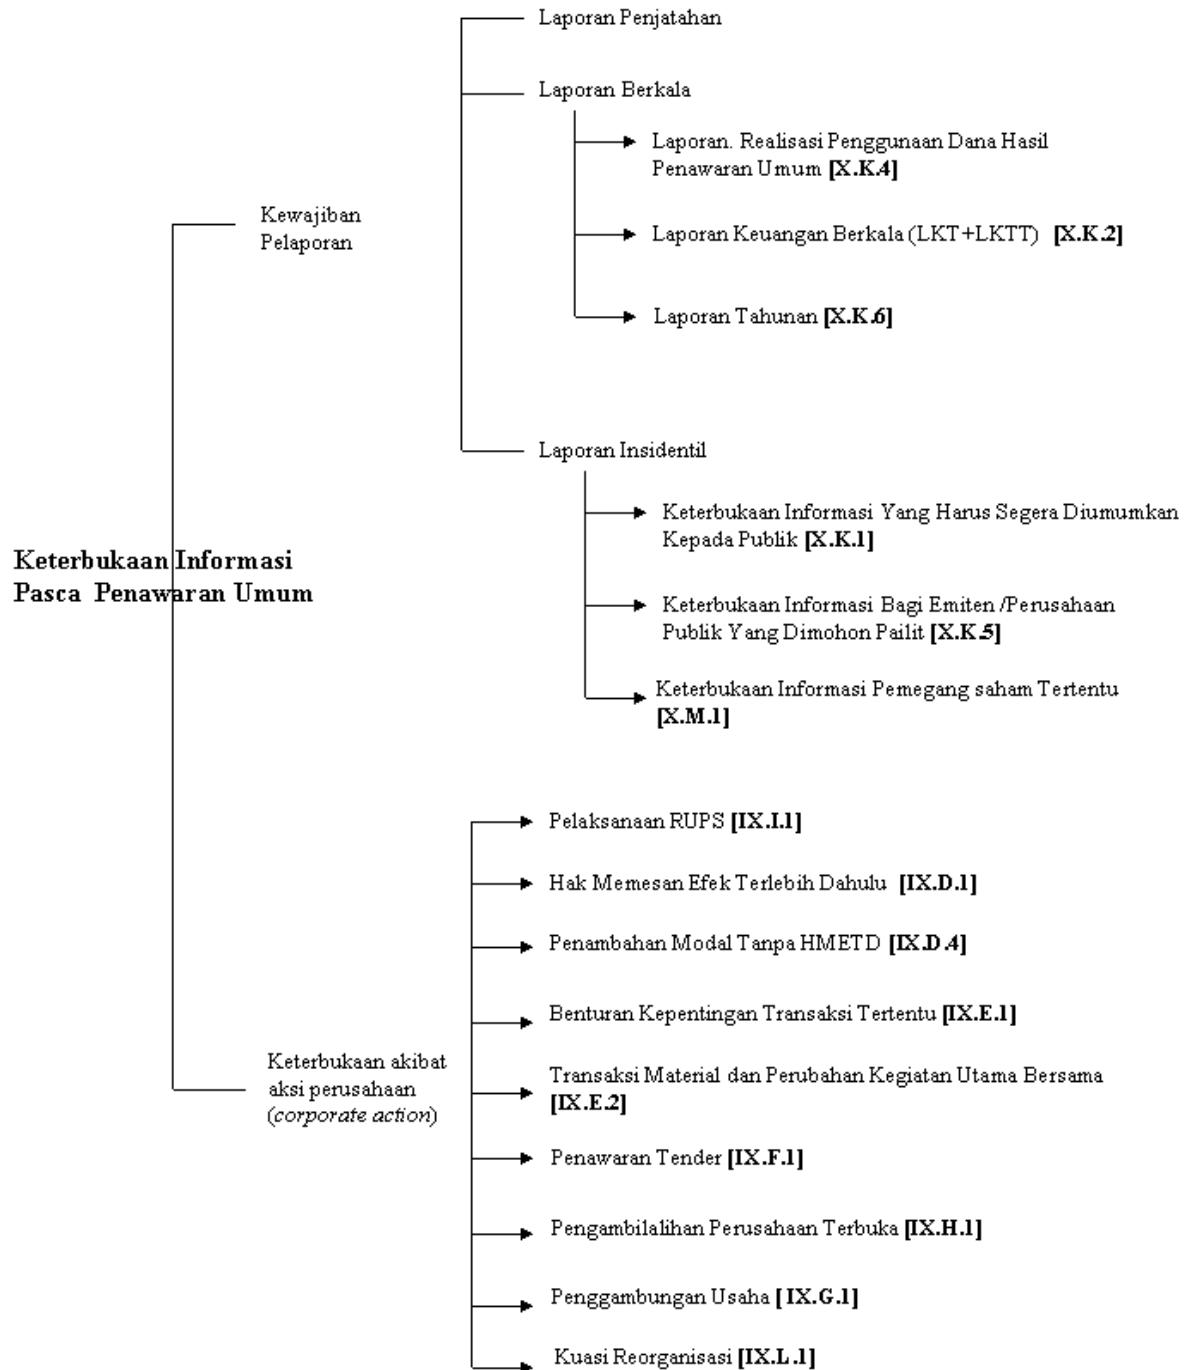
Keterbukaan Informasi Pasca Penawaran Umum

Kewajiban Pelaporan

Laporan Penjatahan

Laporan Berkala

Laporan. Realisasi Penggunaan Dana Hasil Penawaran Umum **[X.K.4]**

Laporan Keuangan Berkala (LKT+LKTT) **[X.K.2]**

Laporan Tahunan **[X.K.6]**

Laporan Insidentil

Keterbukaan Informasi Yang Harus Segera Diumumkan Kepada Publik **[X.K.1]**

Keterbukaan Informasi Bagi Emiten /Perusahaan Publik Yang Dimohon Pailit **[X.K.5]**

Keterbukaan Informasi Pemegang saham Tertentu **[X.M.1]**

Keterbukaan akibat aksi perusahaan (*corporate action*)

Pelaksanaan RUPS **[IX.I.1]**

Hak Memesan Efek Terlebih Dahulu **[IX.D.1]**

Penambahan Modal Tanpa HMETD **[IX.D.4]**

Benturan Kepentingan Transaksi Tertentu **[IX.E.1]**

Transaksi Material dan Perubahan Kegiatan Utama Bersama **[IX.E.2]**

Penawaran Tender **[IX.F.1]**

Pengambilalihan Perusahaan Terbuka **[IX.H.1]**

Penggambungan Usaha **[IX.G.1]**

Kuasi Reorganisasi **[IX.L.1]**